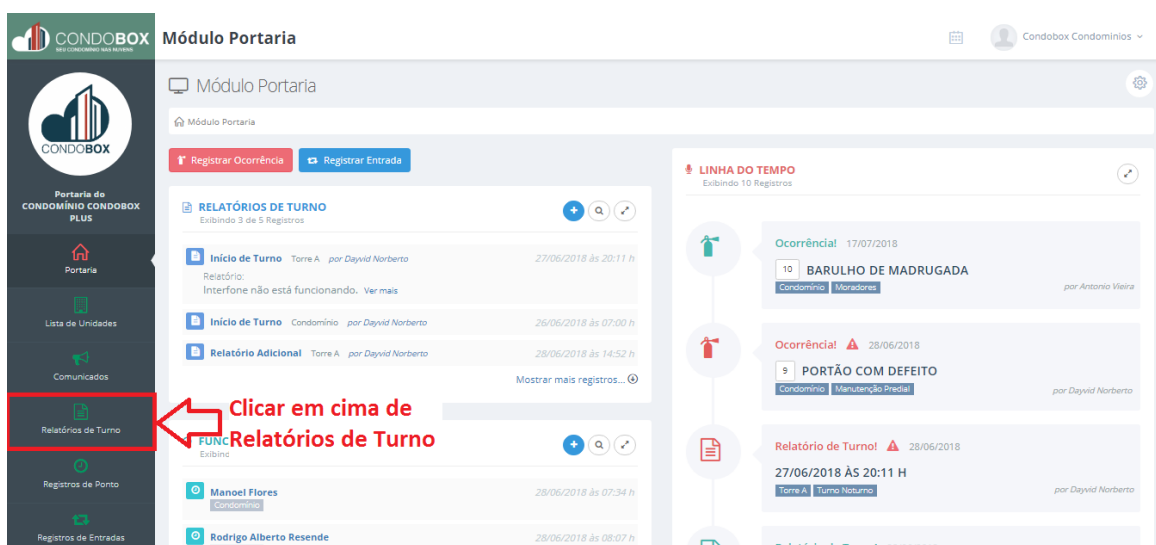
CONDOBOX
SEU CONDOMÍNIO NAS NUVENS

Módulo Portaria

Condobox Condominios

CONDOBOX

Portaria do CONDOMÍNIO CONDOBOX PLUS

Portaria

Lista de Unidades

Comunicados

Relatórios de Turno

Registros de Ponto

Registros de Entradas

Módulo Portaria

Módulo Portaria

Registrar Ocorrência

Registrar Entrada

RELATÓRIOS DE TURNO
Exibindo 3 de 5 Registros

Início de Turno Torre A por Dayvid Norberto 27/06/2018 às 20:11 h
Relatório:
Interfone não está funcionando. Ver mais

Início de Turno Condomínio por Dayvid Norberto 26/06/2018 às 07:00 h

Relatório Adicional Torre A por Dayvid Norberto 28/06/2018 às 14:52 h

Mostrar mais registros...

Clicar em cima de Relatórios de Turno

FUNC
Exibind

Manoel Flores 28/06/2018 às 07:34 h
Condomínio

Rodrigo Alberto Resende 28/06/2018 às 08:07 h

LINHA DO TEMPO
Exibindo 10 Registros

Ocorrência! 17/07/2018
10 BARULHO DE MADRUGADA
Condomínio Moradores
por Antonio Vieira

Ocorrência! 28/06/2018
9 PORTÃO COM DEFEITO
Condomínio Manutenção Predial
por Dayvid Norberto

Relatório de Turno! 28/06/2018
27/06/2018 ÀS 20:11 H
Torre A Turno Noturno
por Dayvid Norberto